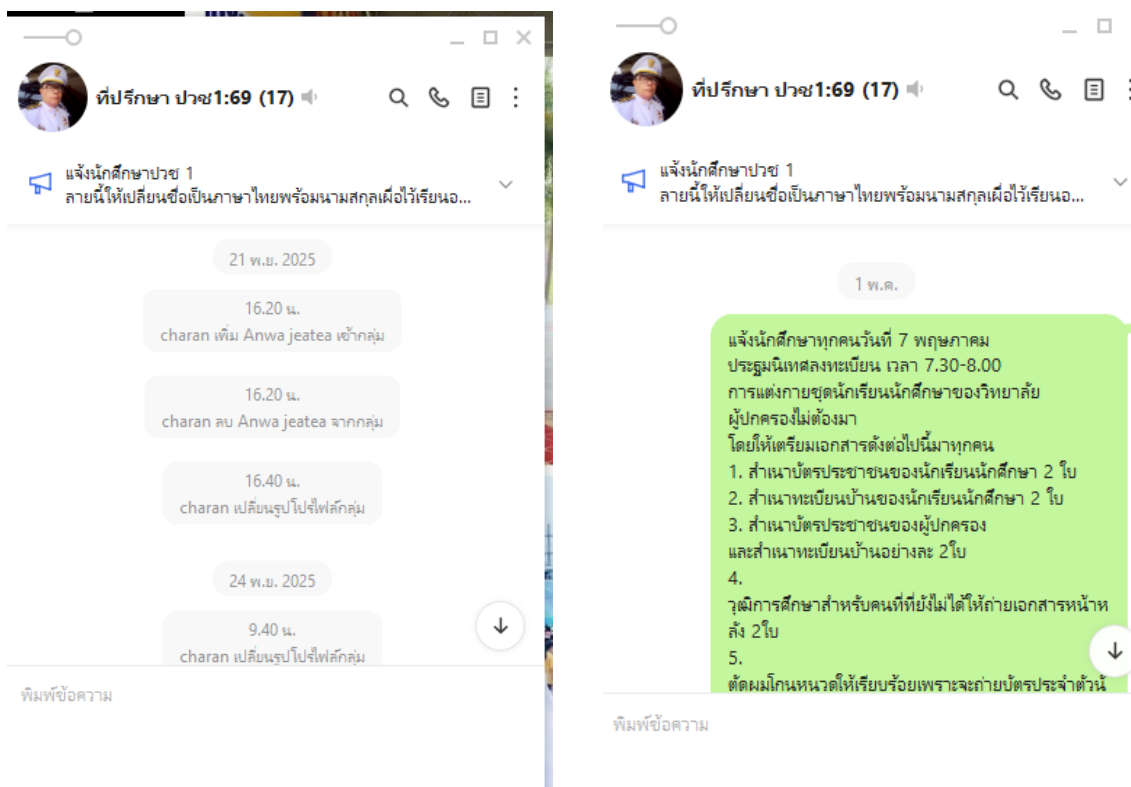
ที่ปรึกษา ปวช1:69 (17)

แจ้งนักศึกษาปวช 1
ลายนี้ให้เปลี่ยนชื่อเป็นภาษาไทยพร้อมนามสกุลเผื่อไว้เรียนอ...

21 พ.ย. 2025

16.20 น.
charan เพิ่ม Anwa jeatea เข้ากลุ่ม

16.20 น.
charan ลบ Anwa jeatea จากกลุ่ม

16.40 น.
charan เปลี่ยนรูปโปรไฟล์กลุ่ม

24 พ.ย. 2025

9.40 น.
charan เปลี่ยนรูปโปรไฟล์กลุ่ม

พิมพ์ข้อความ

ที่ปรึกษา ปวช1:69 (17)

แจ้งนักศึกษาปวช 1
ลายนี้ให้เปลี่ยนชื่อเป็นภาษาไทยพร้อมนามสกุลเผื่อไว้เรียนอ...

1 พ.ค.

แจ้งนักศึกษาทุกคนวันที่ 7 พฤษภาคม
ประฐมนิเทศลงทะเบียน เวลา 7.30-8.00
การแต่งกายชุดนักเรียนนักศึกษาของวิทยาลัย
ผู้ปกครองไม่ต้องมา
โดยให้เตรียมเอกสารดังต่อไปนี้มาทุกคน
1. สำเนาบัตรประชาชนของนักเรียนนักศึกษา 2 ใบ
2. สำเนาทะเบียนบ้านของนักเรียนนักศึกษา 2 ใบ
3. สำเนาบัตรประชาชนของผู้ปกครอง
และสำเนาทะเบียนบ้านอย่างละ 2ใบ
4.
วุฒิการศึกษาสำหรับคนที่ที่ยังไม่ได้ให้ถ่ายเอกสารหน้าหลัง 2ใบ
5.
ตัดผมโกนหนวดให้เรียบร้อยเพราะจะถ่ายบัตรประจำตัว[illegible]

พิมพ์ข้อความ